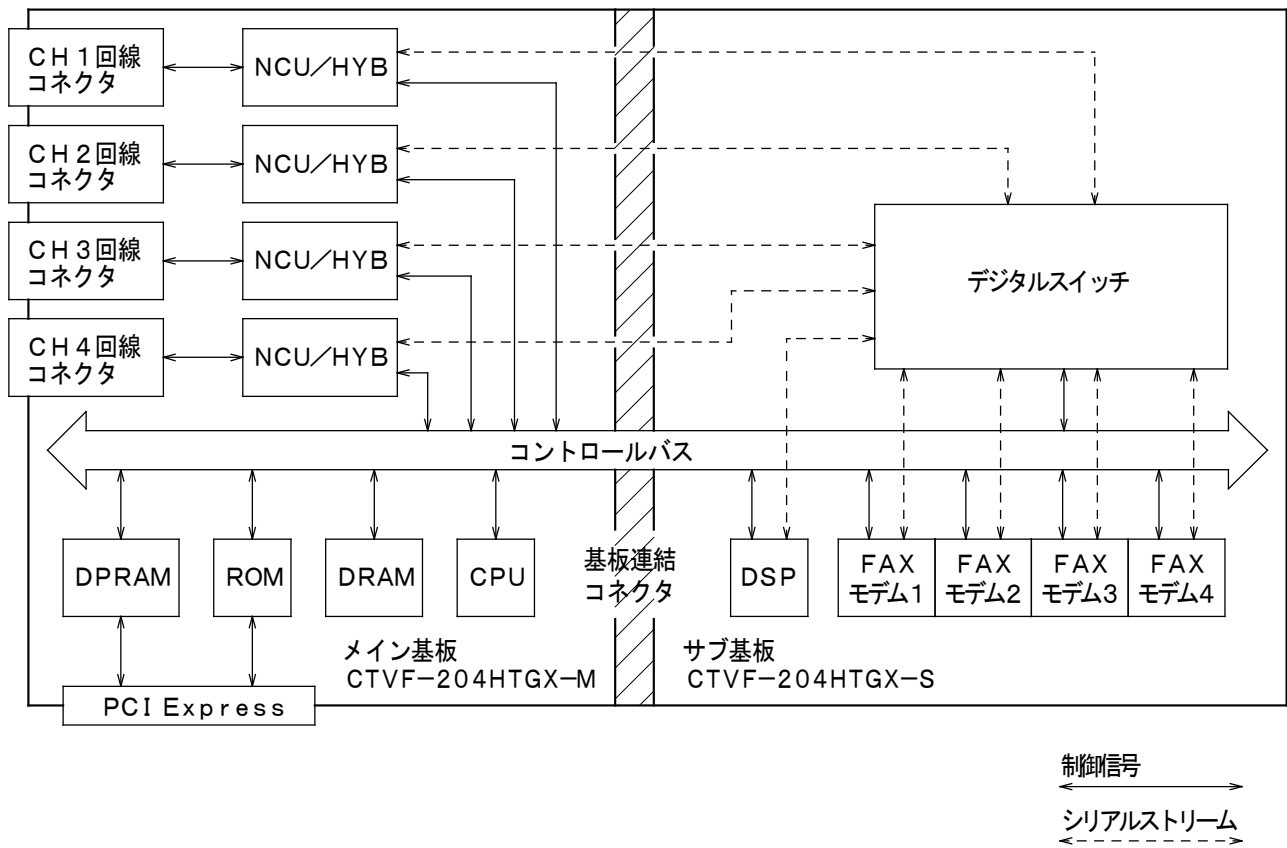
CH1回線コネクタ

NCU／HYB

CH2回線コネクタ

NCU／HYB

CH3回線コネクタ

NCU／HYB

CH4回線コネクタ

NCU／HYB

デジタルスイッチ

コントロールバス

DPRAM

ROM

DRAM

CPU

基板連結コネクタ

DSP

FAX モデム1

FAX モデム2

FAX モデム3

FAX モデム4

メイン基板 CTVF−204HTGX−M

サブ基板 CTVF−204HTGX−S

PCI Express

制御信号

シリアルストリーム